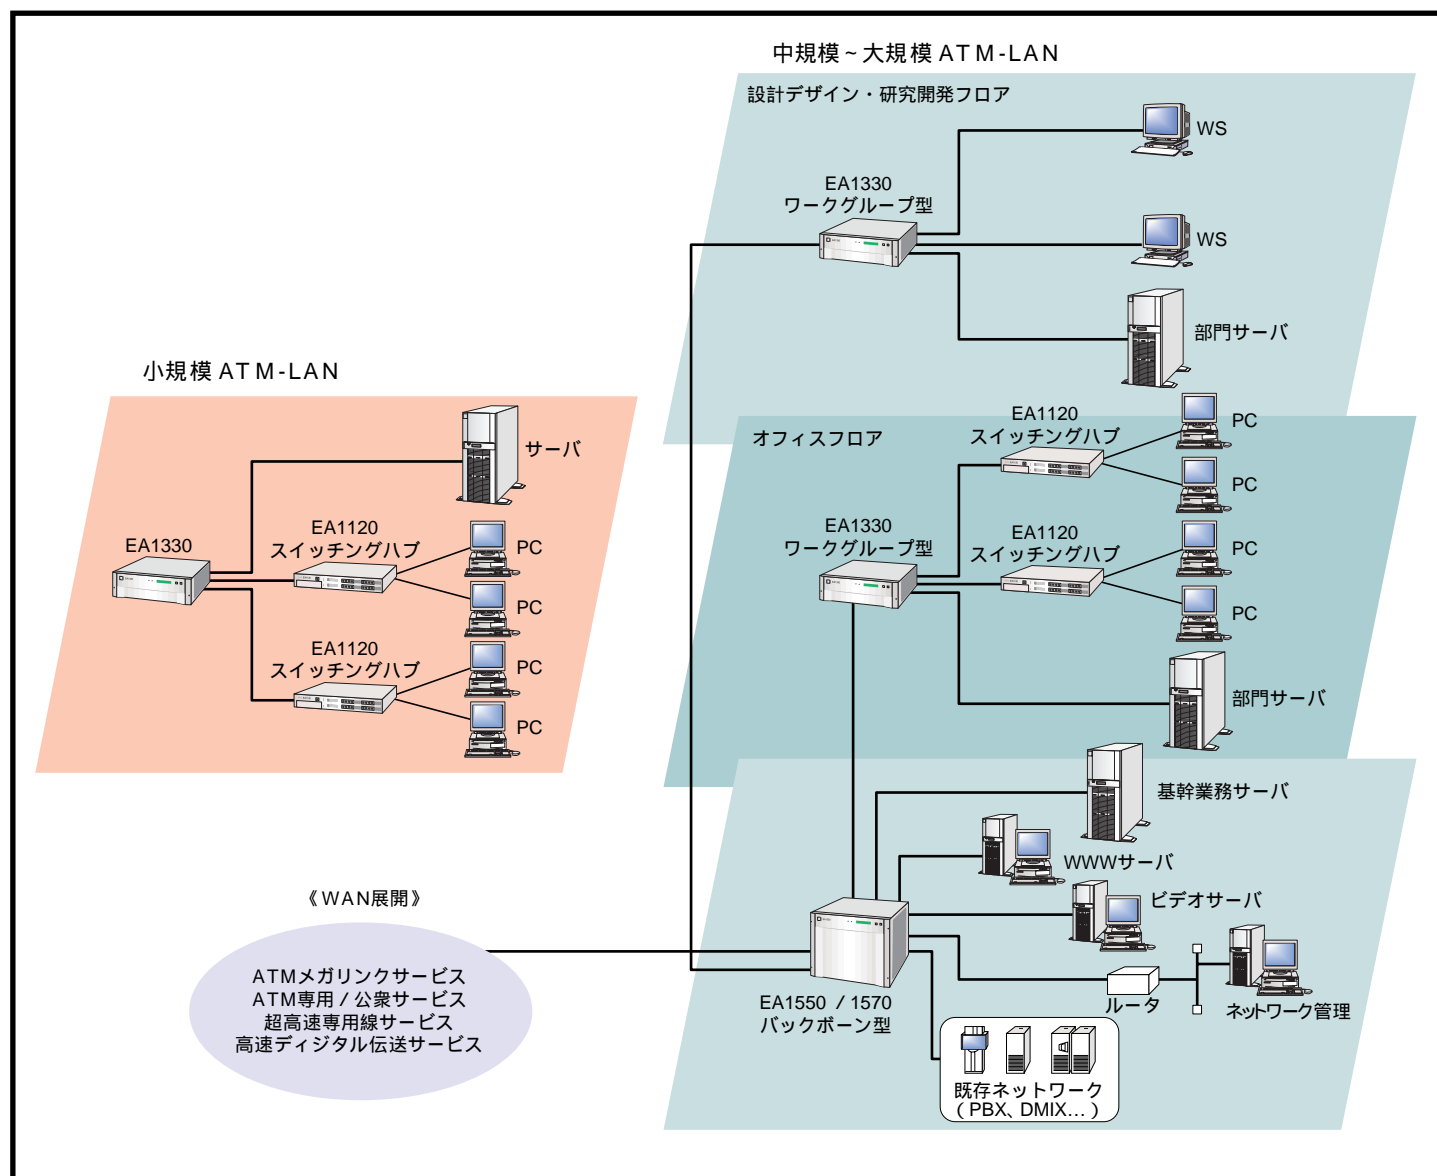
中規模～大規模ATM-LAN

設計デザイン・研究開発フロア

WS

EA1330
ワークグループ型

WS

部門サーバ

小規模ATM-LAN

サーバ

EA1330

EA1120
スイッチングハブ

PC

PC

EA1120
スイッチングハブ

PC

PC

オフィスフロア

EA1120
スイッチングハブ

PC

PC

EA1330
ワークグループ型

EA1120
スイッチングハブ

PC

PC

部門サーバ

基幹業務サーバ

WWWサーバ

ビデオサーバ

《WAN展開》

ATMメガリンクサービス
ATM専用／公衆サービス
超高速専用線サービス
高速ディジタル伝送サービス

EA1550 / 1570
バックボーン型

ルータ

ネットワーク管理

既存ネットワーク
（PBX、DMIX…）